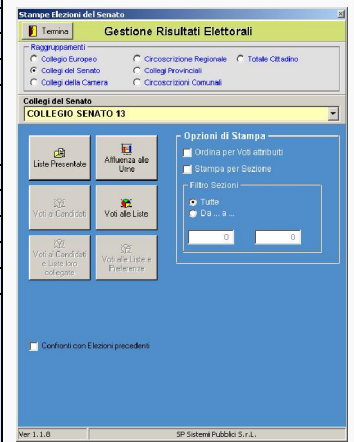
Stampe Elezioni del Senato

Termina

Gestione Risultati Elettorali

Raggruppamenti

Collegio Europeo

Circoscrizione Regionale

Totale Cittadino

Collegi del Senato

Collegi Provinciali

Collegi della Camera

Circoscrizioni Comunali

Collegi del Senato

COLLEGIO SENATO 13

Liste Presentate

Affluenza alle Urne

Voti ai Candidati

Voti alle Liste

Voti ai Candidati e Liste loro collegate

Voti alle Liste e Preferenze

Opzioni di Stampa

Ordina per Voti attribuiti

Stampa per Sezione

Filtro Sezioni

Tutte

Da ... a ...

0

0

Confronti con Elezioni precedenti

Ver 1.1.8

SP Sistemi Pubblici S.r.L.